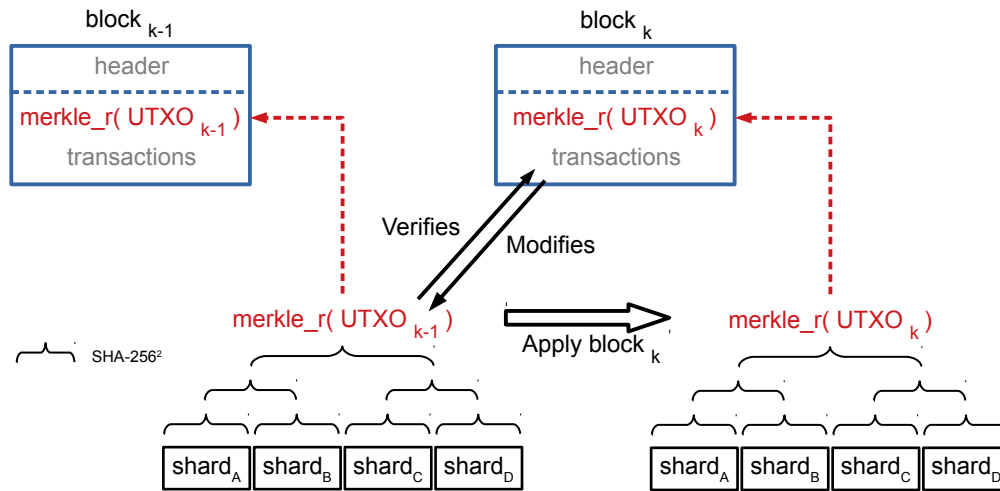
block $_{k-1}$
header
merkle_r( UTXO $_{k-1}$ )
transactions

block $_{k}$
header
merkle_r( UTXO $_{k}$ )
transactions

Verifies
Modifies

SHA-256$^{2}$

merkle_r( UTXO $_{k-1}$ )

Apply block $_{k}$

merkle_r( UTXO $_{k}$ )

shard$_{A}$ shard$_{B}$ shard$_{C}$ shard$_{D}$

shard$_{A}$ shard$_{B}$ shard$_{C}$ shard$_{D}$